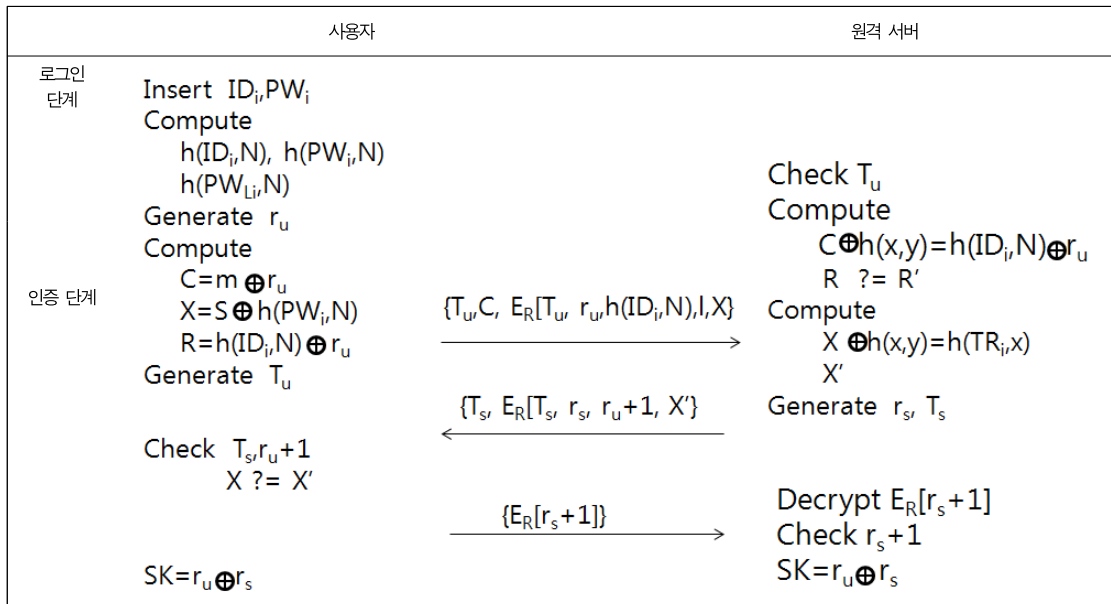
| | 사용자 | | 원격 서버 |
|---|---|---|---|
| 로그인 단계 | Insert $ID_i$,$PW_i$ Compute $h(ID_i,N)$, $h(PW_i,N)$ $h(PW_{Li},N)$ | | |
| 인증 단계 | Generate $r_u$ Compute $C=m \oplus r_u$ $X=S \oplus h(PW_i,N)$ $R=h(ID_i,N) \oplus r_u$ Generate $T_u$ | $\{T_u,C, E_R[T_u, r_u,h(ID_i,N),I,X\}$ | Check $T_u$ Compute $C \oplus h(x,y)=h(ID_i,N) \oplus r_u$ R ?= R' Compute $X \oplus h(x,y)=h(TR_i,x)$ X' |
| | | $\{T_s, E_R[T_s, r_s, r_u+1, X'\}$ | Generate $r_s$, $T_s$ |
| | Check $T_s$,$r_u+1$ X ?= X' | | |
| | | $\{E_R[r_s+1]\}$ | Decrypt $E_R[r_s+1]$ Check $r_s+1$ |
| | $SK=r_u \oplus r_s$ | | $SK=r_u \oplus r_s$ |